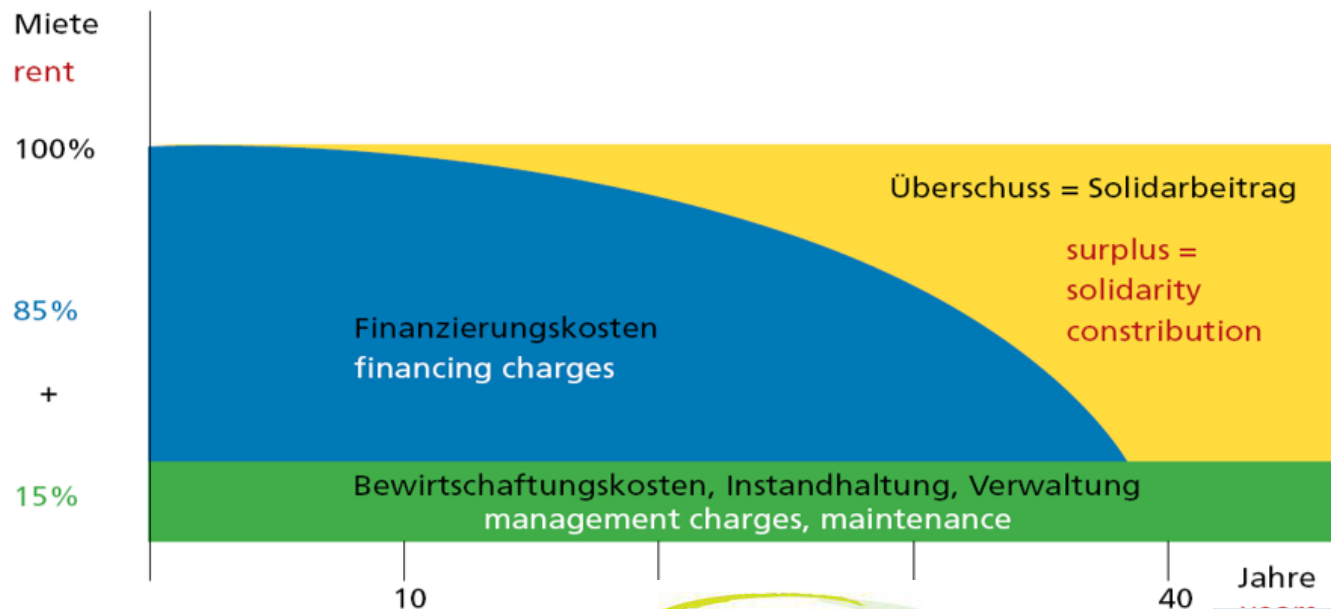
Miete
rent

100%

85%

+

15%

Überschuss = Solidarbeitrag

surplus = solidarity constribution

Finanzierungskosten
financing charges

Bewirtschaftungskosten, Instandhaltung, Verwaltung
management charges, maintenance

10

40

Jahre
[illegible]